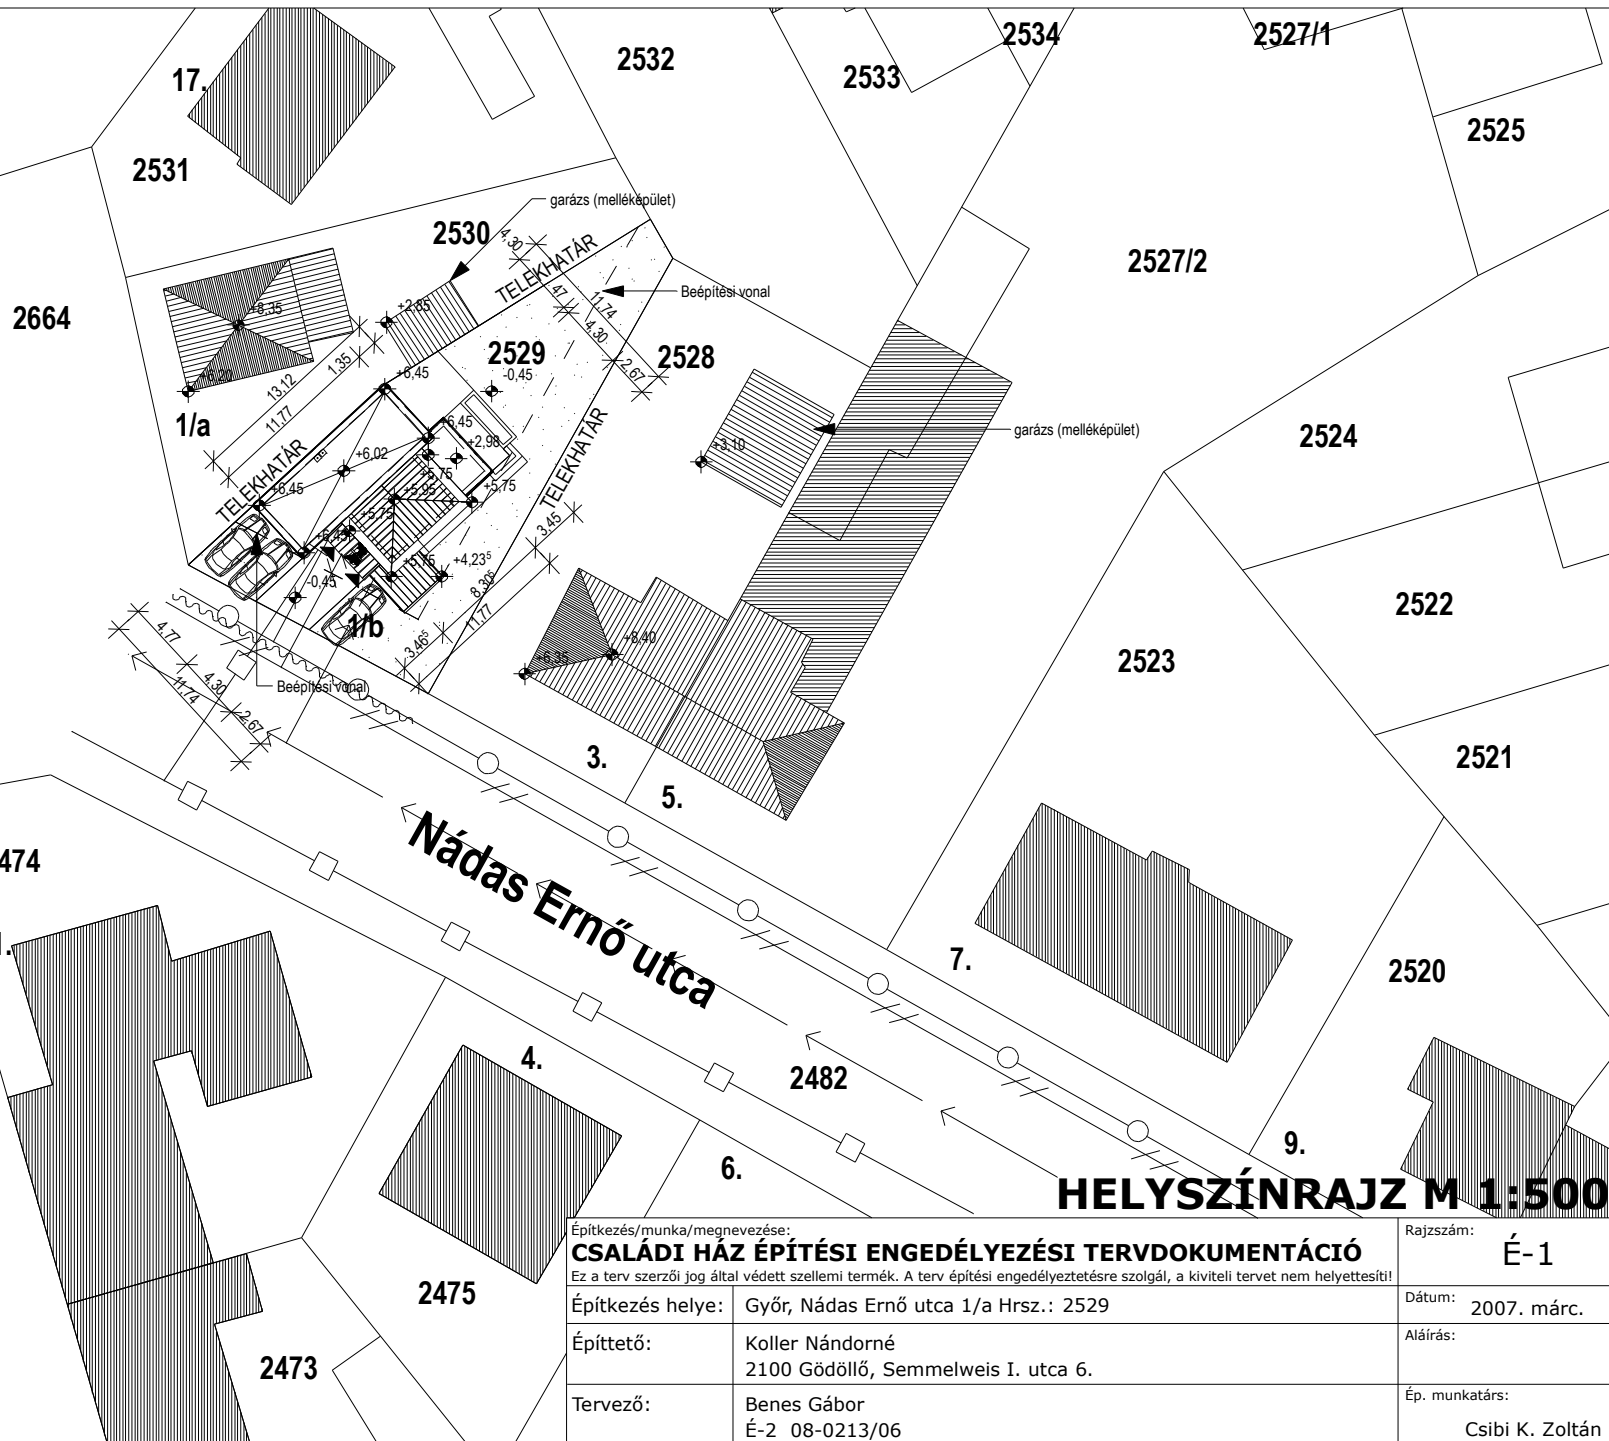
17.
2531
2532
2533
2534
2527/1
2525
2664
garázs (melléképület)
2530
TELEKHATÁR
Beépítési vonal
2527/2
+8,35
+2,85
4,30
47
11,74
4,30
2,67
2529
-0,45
2528
+6,20
1,35
13,12
11,77
+6,45
1/a
+6,45
+2,98
garázs (melléképület)
+3,10
2524
TELEKHATÁR
+6,02
+6,45
+5,75
+5,93
+5,75
TELEKHATÁR
3,45
+6,45
+5,75
+4,23
-0,45
8,30
11,77
1/b
3,46
+8,40
+5,35
2522
4,77
4,30
11,74
2,67
Beépítési vonal
2523
3.
5.
2521
Nádas Ernő utca
474
7.
2520
4.
2482
6.
9.
HELYSZÍNRAJZ M 1:500
2475
2473

Építkezés/munka/megnevezése:
CSALÁDI HÁZ ÉPÍTÉSI ENGEDÉLYEZÉSI TERVDOKUMENTÁCIÓ
Ez a terv szerzői jog által védett szellemi termék. A terv építési engedélyeztetésre szolgál, a kiviteli tervet nem helyettesíti!

| Építkezés helye: | Győr, Nádas Ernő utca 1/a Hrsz.: 2529 | Dátum: 2007. márc. |
|---|---|---|
| Építtető: | Koller Nándorné 2100 Gödöllő, Semmelweis I. utca 6. | Aláírás: |
| Tervező: | Benes Gábor É-2 08-0213/06 | Ép. munkatárs: Csibi K. Zoltán |

Rajzszám: É-1